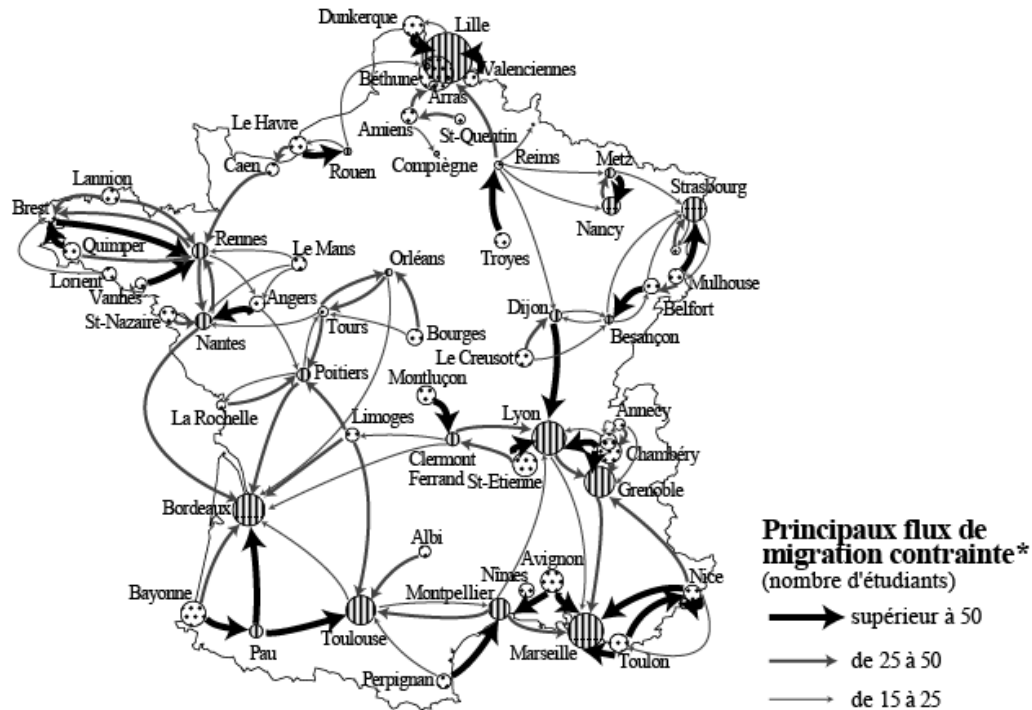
Dunkerque
Lille
Béthune
Valenciennes
Arras
Amiens
St-Quentin
Le Havre
Caen
Rouen
Compiègne
Reims
Metz
Strasbourg
Nancy
Lannion
Brest
Quimper
Rennes
Le Mans
Orléans
Troyes
Lorient
Vannes
Angers
St-Nazaire
Tours
Mulhouse
Belfort
Dijon
Nantes
Bourges
Besançon
Le Creusot
Poitiers
Montluçon
La Rochelle
Limoges
Lyon
Annecy
Clermont Ferrand
St-Etienne
Chambéry
Grenoble
Bordeaux
Albi
Avignon
Nîmes
Nice
Bayonne
Montpellier
Toulouse
Marseille
Pau
Toulon
Perpignan

Principaux flux de migration contrainte*
(nombre d'étudiants)
supérieur à 50
de 25 à 50
de 15 à 25